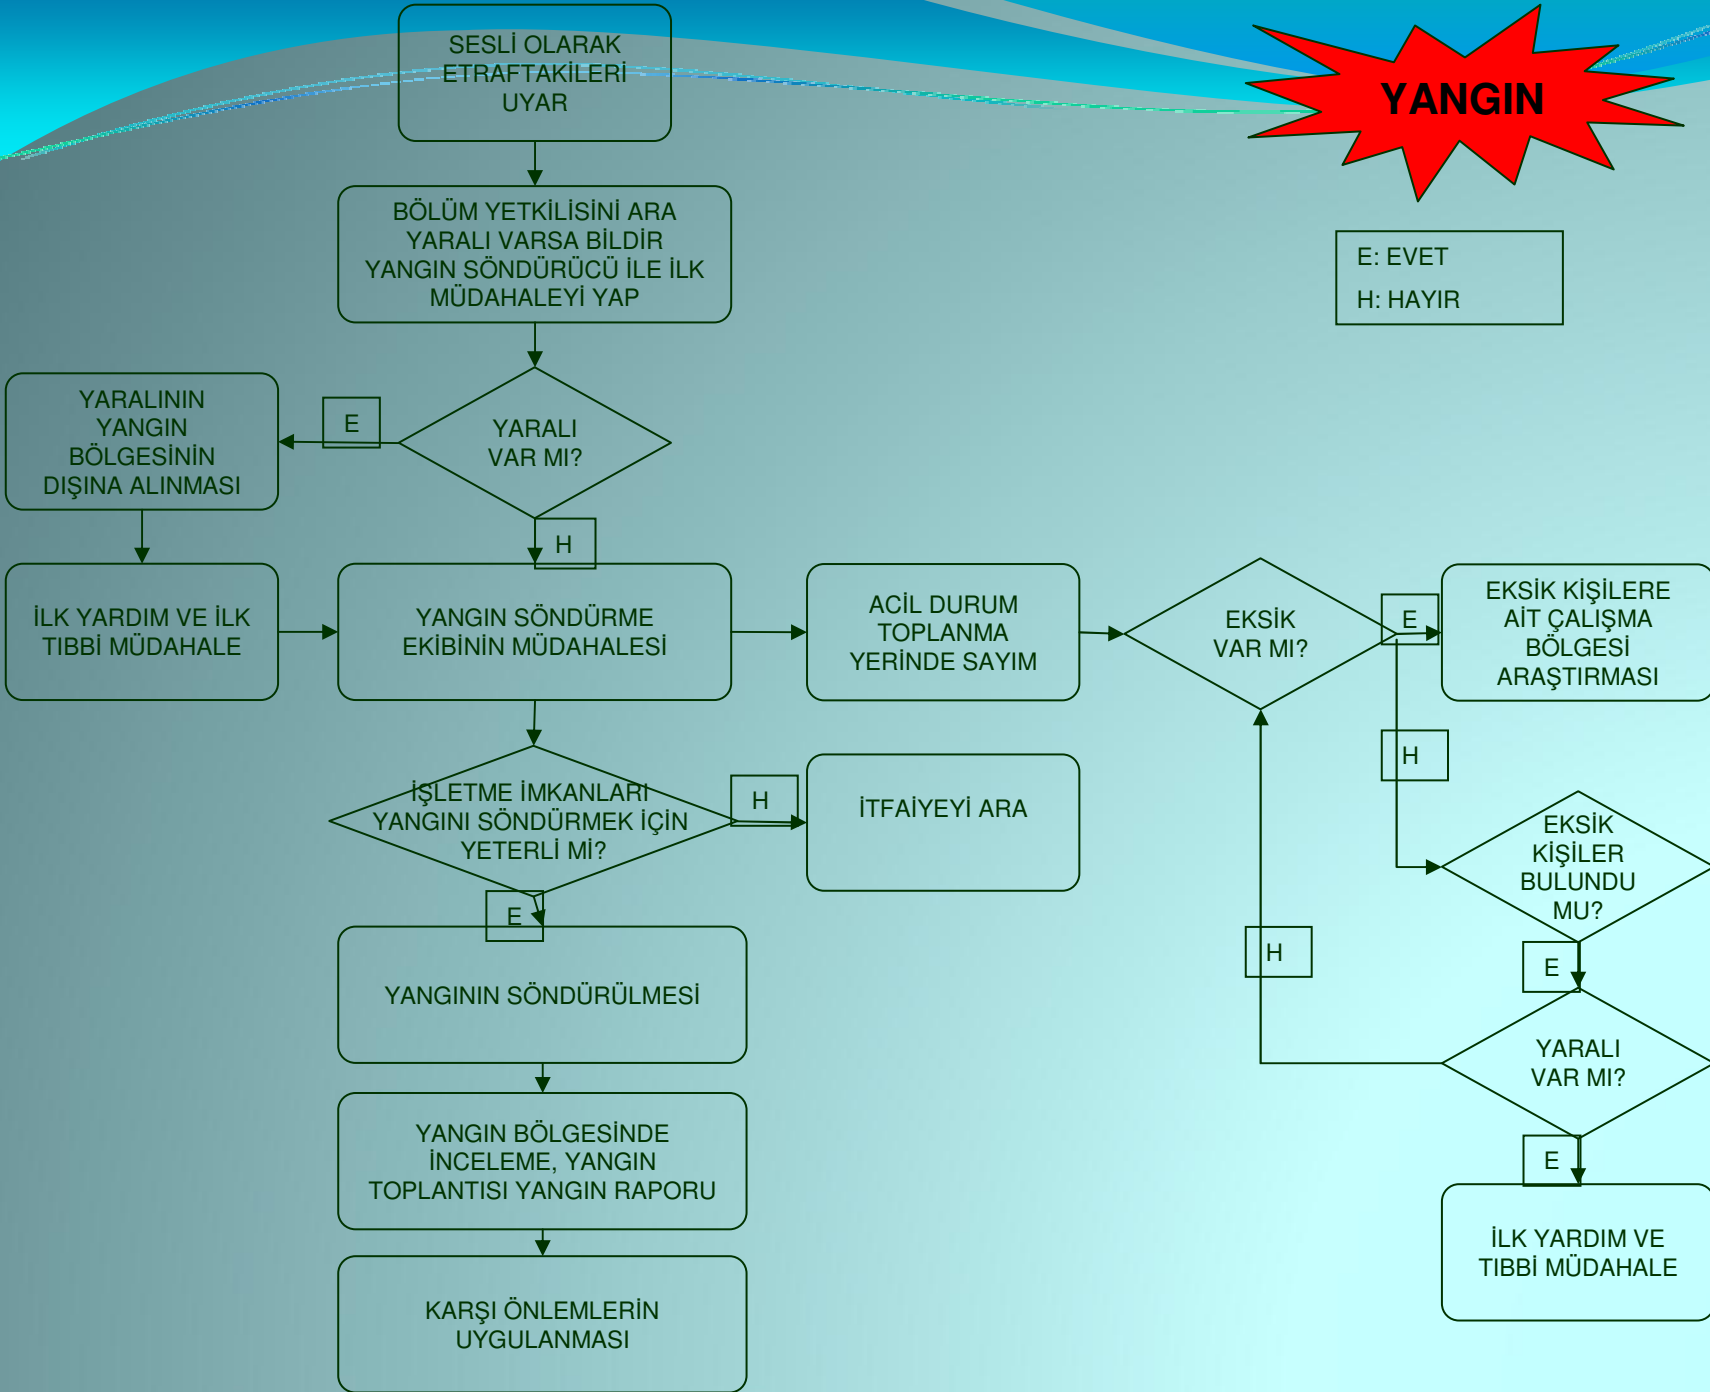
YANGIN

E: EVET
H: HAYIR

SESLİ OLARAK ETRAFTAKİLERİ UYAR

BÖLÜM YETKİLİSİNİ ARA YARALI VARSA BİLDİR YANGIN SÖNDÜRÜCÜ İLE İLK MÜDAHALEYİ YAP

YARALI VAR MI?

E

YARALININ YANGIN BÖLGESİNİN DIŞINA ALINMASI

H

İLK YARDIM VE İLK TIBBİ MÜDAHALE

YANGIN SÖNDÜRME EKİBİNİN MÜDAHALESİ

ACİL DURUM TOPLANMA YERİNDE SAYIM

EKSİK VAR MI?

E

EKSİK KİŞİLERE AİT ÇALIŞMA BÖLGESİ ARAŞTIRMASI

H

İŞLETME İMKANLARI YANGINI SÖNDÜRMEK İÇİN YETERLİ Mİ?

H

İTFAİYEYİ ARA

E

EKSİK KİŞİLER BULUNDU MU?

H

E

YANGININ SÖNDÜRÜLMESİ

YARALI VAR MI?

YANGIN BÖLGESİNDE İNCELEME, YANGIN TOPLANTISI YANGIN RAPORU

E

İLK YARDIM VE TIBBİ MÜDAHALE

KARŞI ÖNLEMLERİN UYGULANMASI